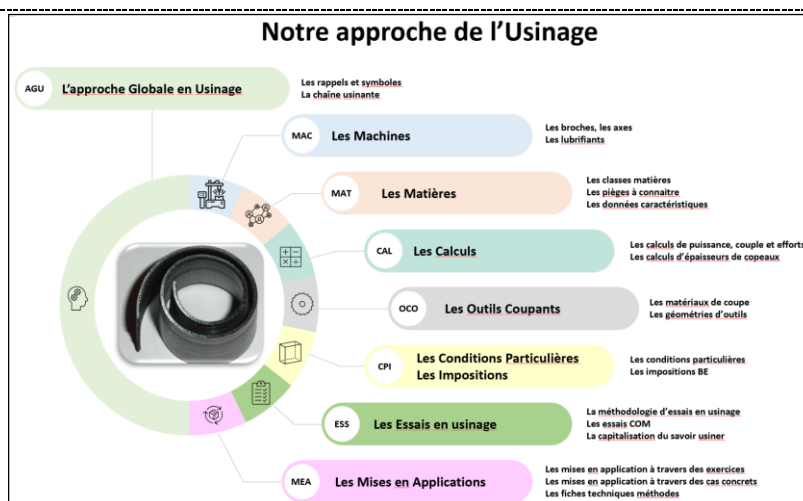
Notre approche de l'Usinage

AGU L'approche Globale en Usinage

Les rappels et symboles
La chaîne usinante

MAC Les Machines

Les broches, les axes
Les lubrifiants

MAT Les Matières

Les classes matières
Les pièges à connaitre
Les données caractéristiques

CAL Les Calculs

Les calculs de puissance, couple et efforts
Les calculs d'épaisseurs de copeaux

OCO Les Outils Coupants

Les matériaux de coupe
Les géométries d'outils

CPI Les Conditions Particulières
Les Impositions

Les conditions particulières
Les impositions BE

ESS Les Essais en usinage

La méthodologie d'essais en usinage
Les essais COM
La capitalisation du savoir usiner

MEA Les Mises en Applications

Les mises en application à travers des exercices
Les mises en application à travers des cas concrets
Les fiches techniques méthodes